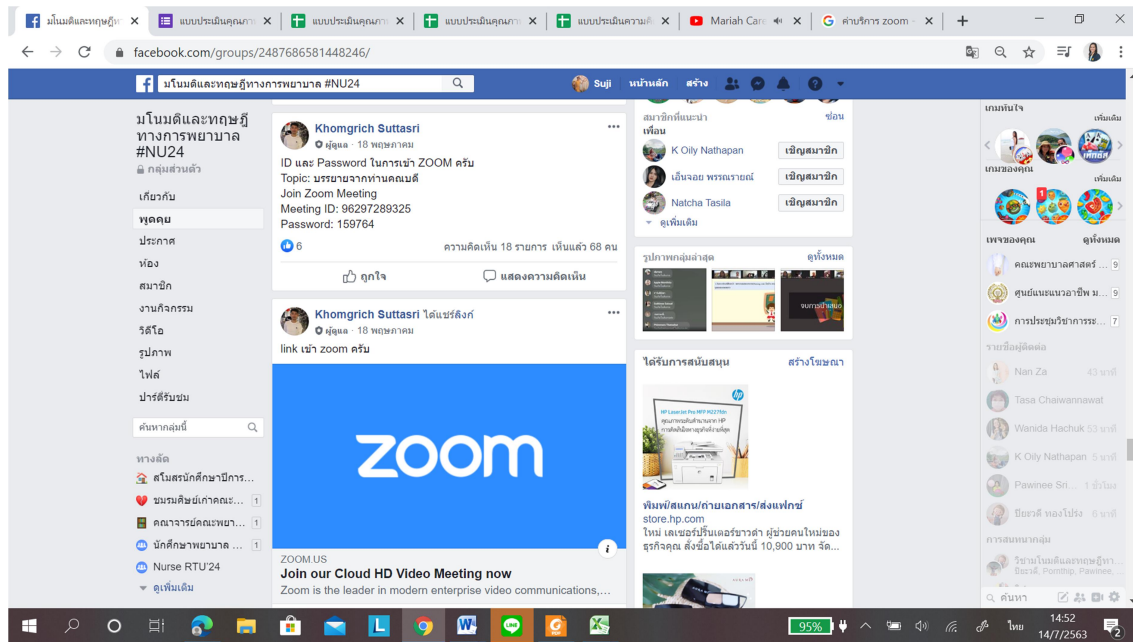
มโนมติและทฤษฎีทางการ | แบบประเมินคุณภาพ | แบบประเมินคุณภาพ | แบบประเมินคุณภาพ | แบบประเมินความพึง | Mariah Care | ค่าบริการ zoom

facebook.com/groups/2487686581448246/

มโนมติและทฤษฎีทางการพยาบาล #NU24

Suji หน้าหลัก สร้าง

มโนมติและทฤษฎีทางการพยาบาล #NU24
กลุ่มส่วนตัว

เกี่ยวกับ
พูดคุย
ประกาศ
ห้อง
สมาชิก
งานกิจกรรม
วิดีโอ
รูปภาพ
ไฟล์
ปาร์ตี้รับชม

ค้นหากลุ่มนี้

ทางลัด
สโมสรนักศึกษาปีการ...
ชมรมศิษย์เก่าคณะ... 1
คณาจารย์คณะพยาบ... 1
นักศึกษาพยาบาล ... 1
Nurse RTU'24
ดูเพิ่มเติม

Khomgrich Suttasri
ผู้ดูแล · 18 พฤษภาคม
ID และ Password ในการเข้า ZOOM ครับ
Topic: บรรยายจากท่านคณบดี
Join Zoom Meeting
Meeting ID: 96297289325
Password: 159764

6 ความคิดเห็น 18 รายการ เห็นแล้ว 68 คน
ถูกใจ แสดงความคิดเห็น

Khomgrich Suttasri ได้แชร์ลิงก์
ผู้ดูแล · 18 พฤษภาคม
link เข้า zoom ครับ

zoom

ZOOM.US
Join our Cloud HD Video Meeting now
Zoom is the leader in modern enterprise video communications,...

สมาชิกที่แนะนำ ซ่อน
เพื่อน
K Oily Nathapan เชิญสมาชิก
เอ็นจอย พรรณรายณ์ เชิญสมาชิก
Natcha Tasila เชิญสมาชิก
ดูเพิ่มเติม

รูปภาพกลุ่มล่าสุด ดูทั้งหมด

ได้รับการสนับสนุน สร้างโฆษณา
พิมพ์/สแกน/ถ่ายเอกสาร/ส่งแฟกซ์
store.hp.com
ใหม่ เลเซอร์ปริ้นเตอร์ขาวดำ ผู้ช่วยคนใหม่ของธุรกิจคุณ สั่งซื้อได้แล้ววันนี้ 10,900 บาท จัด...

เกมทันใจ เพิ่มเติม
เกมของคุณ เพิ่มเติม
เพจของคุณ ดูทั้งหมด
คณะพยาบาลศาสตร์ ... 9
ศูนย์แนะแนวอาชีพ ม... 9
การประชุมวิชาการระ... 7
รายชื่อผู้ติดต่อ
Nan Za 43 นาที
Tasa Chaiwannawat
Wanida Hachuk 53 นาที
K Oily Nathapan 5 นาที
Pawinee Sri... 1 ชั่วโมง
ปิยวดี ทองโปร่ง 6 นาที
การสนทนากลุ่ม
วิชามโนมติและทฤษฎีทา...
ค้นหา

95% ไทย 14:52 14/7/2563 2